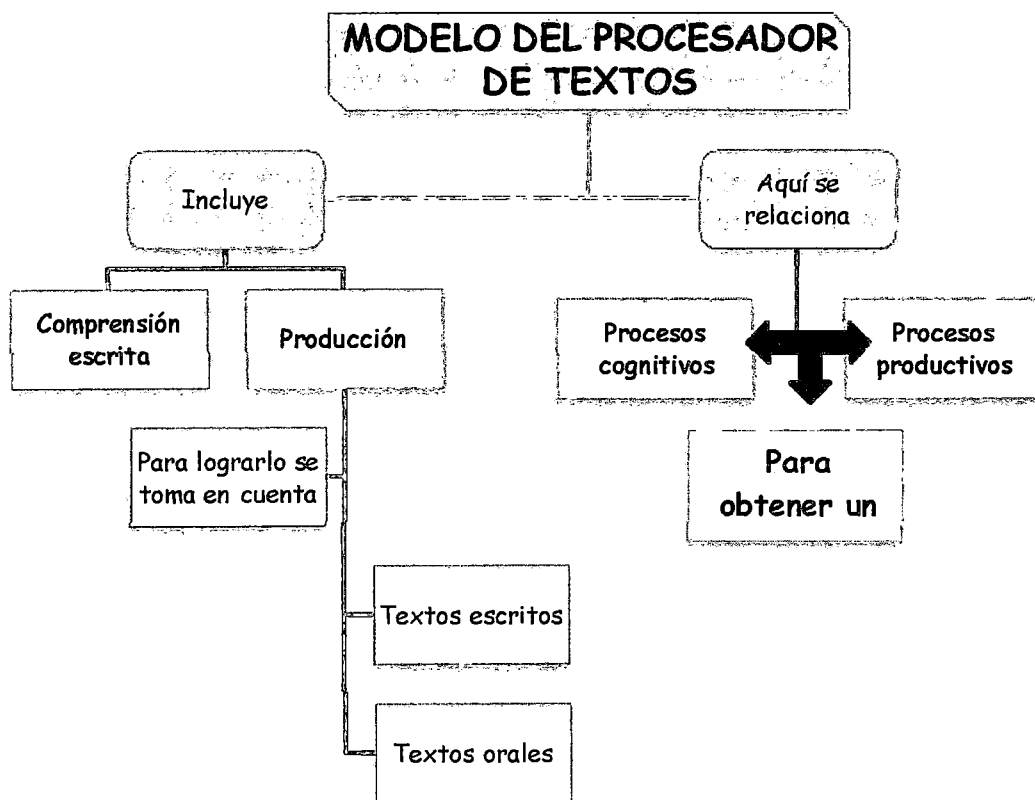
MODELO DEL PROCESADOR DE TEXTOS

Incluye

Aquí se relaciona

Comprensión escrita

Producción

Procesos cognitivos

Procesos productivos

Para obtener un

Para lograrlo se toma en cuenta

Textos escritos

Textos orales